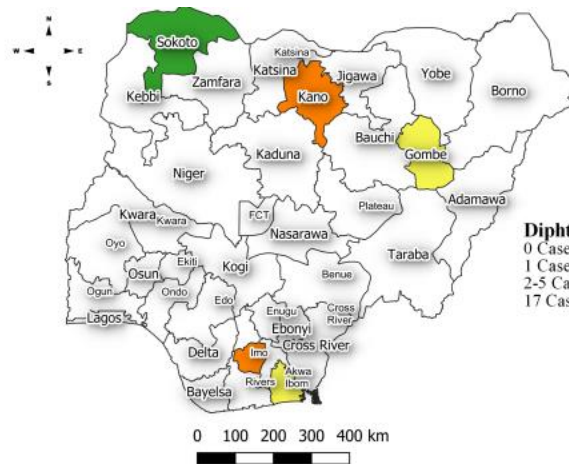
N
W
E
S

Sokoto
Katsina
Katsina
Jigawa
Yobe
Borno
Kebbi
Zamfara
Kano
Bauchi
Gombe
Niger
Kaduna
Adamawa
Kwara
Kwara
FCT
Plateau
Nasarawa
Oyo
Osun
Ekiti
Kogi
Taraba
Benue
Ogun
Ondo
Edo
Lagos
Enugu
Cross River
Ebonyi
Cross River
Delta
Imo
Akwa Ibom
Rivers
Bayelsa

Dipht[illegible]
0 Case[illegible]
1 Case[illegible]
2-5 Ca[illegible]
17 Cas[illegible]

0 100 200 300 400 km